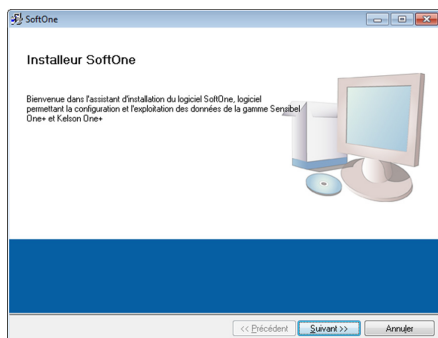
SoftOne

Installeur SoftOne

Bienvenue dans l'assistant d'installation du logiciel SoftOne, logiciel permettant la configuration et l'exploitation des données de la gamme Sensibel One+ et Kelson One+

<< Précédent Suivant >> Annuler